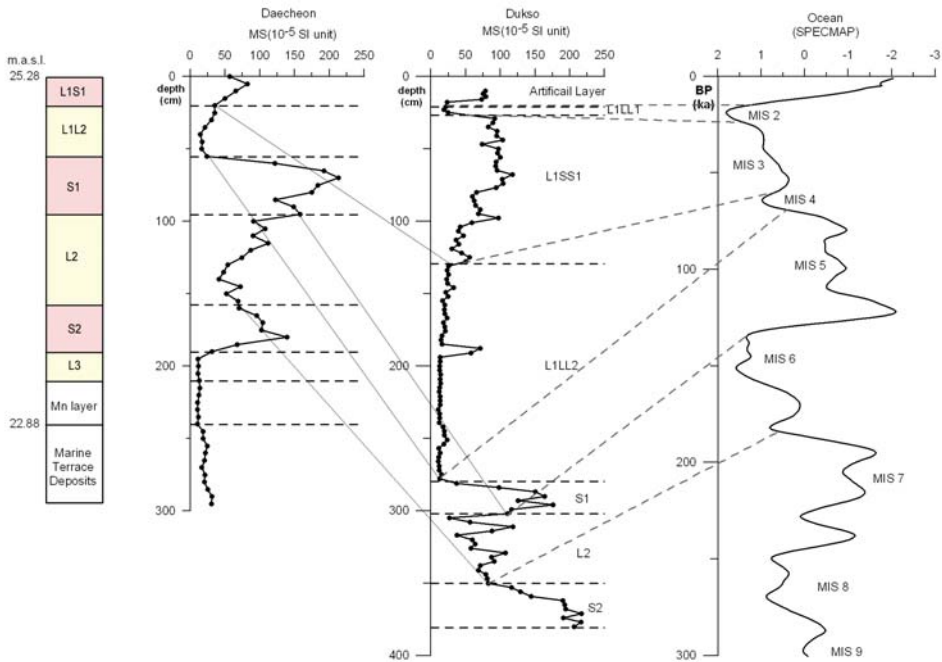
m.a.s.l.
25.28

L1S1
L1L2
S1
L2
S2
L3
Mn layer
22.88
Marine Terrace Deposits

Daecheon
MS($10^{-5}$ SI unit)
0 50 100 150 200 250
depth (cm)
0
100
200
300

Dukso
MS($10^{-5}$ SI unit)
0 50 100 150 200 250
depth (cm)
0
100
200
300
400
Artificail Layer
L1LL1
L1SS1
L1LL2
S1
L2
S2

Ocean
(SPECMAP)
2 1 0 -1 -2 -3
BP (ka)
0
100
200
300
MIS 2
MIS 3
MIS 4
MIS 5
MIS 6
MIS 7
MIS 8
MIS 9